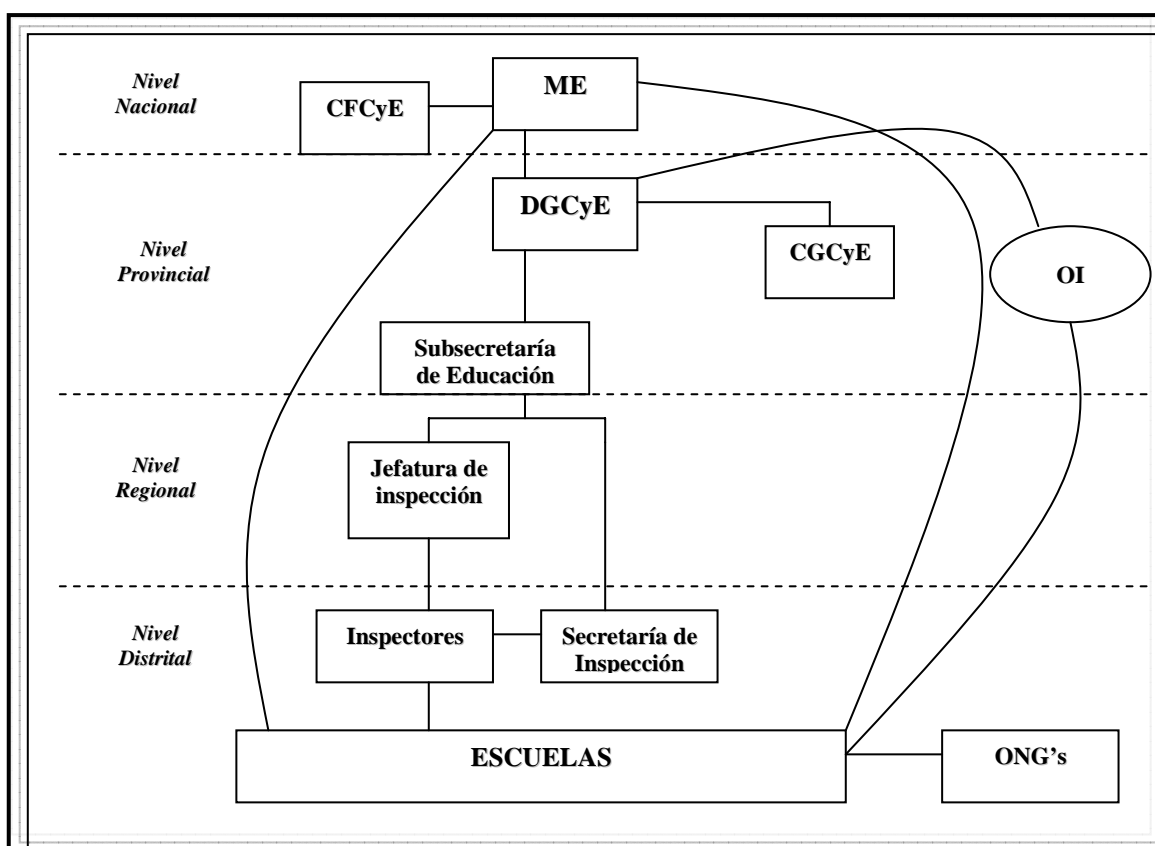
Nivel Nacional

CFCyE

ME

Nivel Provincial

DGCyE

CGCyE

OI

Subsecretaría de Educación

Nivel Regional

Jefatura de inspección

Nivel Distrital

Inspectores

Secretaría de Inspección

ESCUELAS

ONG's